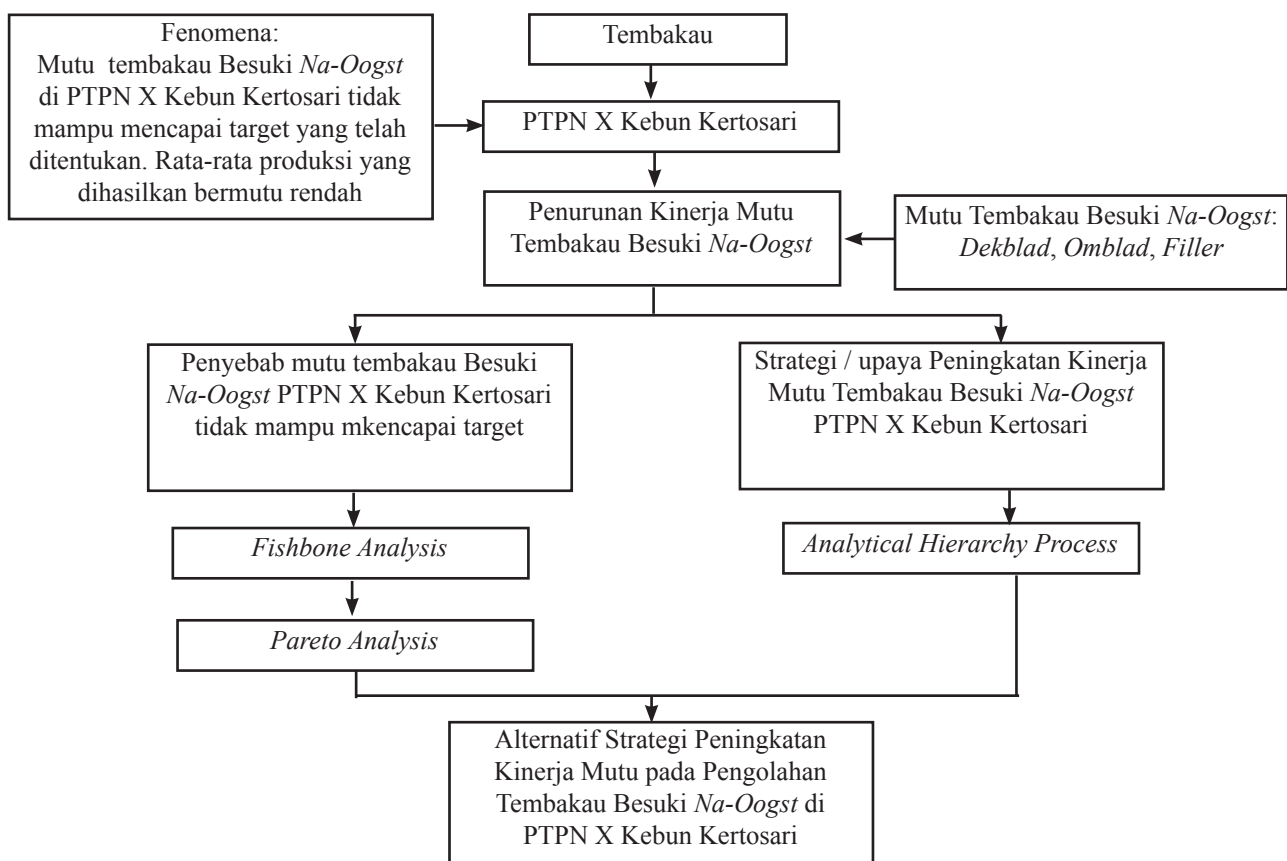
Fenomena:
Mutu tembakau Besuki Na-Oogst di PTPN X Kebun Kertosari tidak mampu mencapai target yang telah ditentukan. Rata-rata produksi yang dihasilkan bermutu rendah

Tembakau

PTPN X Kebun Kertosari

Penurunan Kinerja Mutu Tembakau Besuki Na-Oogst

Mutu Tembakau Besuki Na-Oogst: Dekblad, Omblad, Filler

Penyebab mutu tembakau Besuki Na-Oogst PTPN X Kebun Kertosari tidak mampu mkencapai target

Strategi / upaya Peningkatan Kinerja Mutu Tembakau Besuki Na-Oogst PTPN X Kebun Kertosari

Fishbone Analysis

Analytical Hierarchy Process

Pareto Analysis

Alternatif Strategi Peningkatan Kinerja Mutu pada Pengolahan Tembakau Besuki Na-Oogst di PTPN X Kebun Kertosari